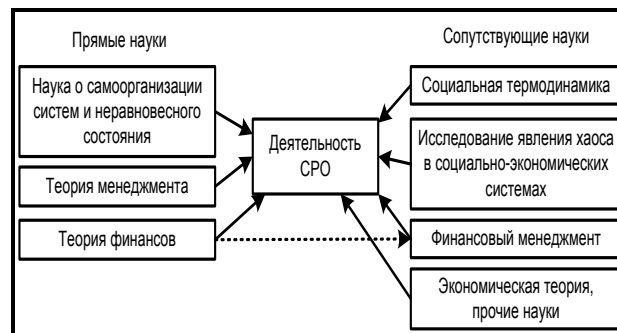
Прямые науки

Сопутствующие науки

Наука о самоорганизации систем и неравновесного состояния

Социальная термодинамика

Деятельность СРО

Исследование явления хаоса в социально-экономических системах

Теория менеджмента

Теория финансов

Финансовый менеджмент

Экономическая теория, прочие науки